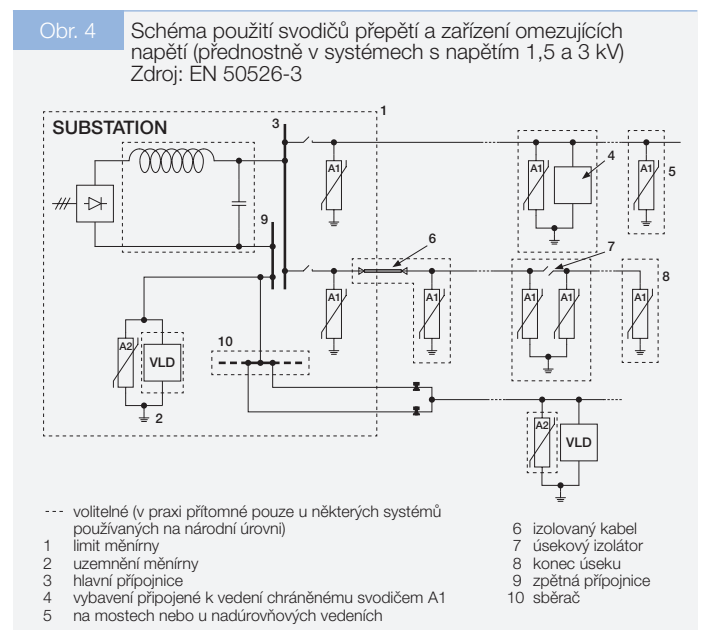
Obr. 4 Schéma použití svodičů přepětí a zařízení omezujících napětí (přednostně v systémech s napětím 1,5 a 3 kV) Zdroj: EN 50526-3

SUBSTATION

1

3

9

A1

4

A1

A1

5

6

7

8

A1

A1

A1

A1

A1

A2

VLD

10

2

A2

VLD

--- volitelné (v praxi přítomné pouze u některých systémů používaných na národní úrovni)
1 limit měnírny
2 uzemnění měnírny
3 hlavní přípojnice
4 vybavení připojené k vedení chráněnému svodičem A1
5 na mostech nebo u nadúrovňových vedeních

6 izolovaný kabel
7 úsekový izolátor
8 konec úseku
9 zpětná přípojnice
10 sběrač